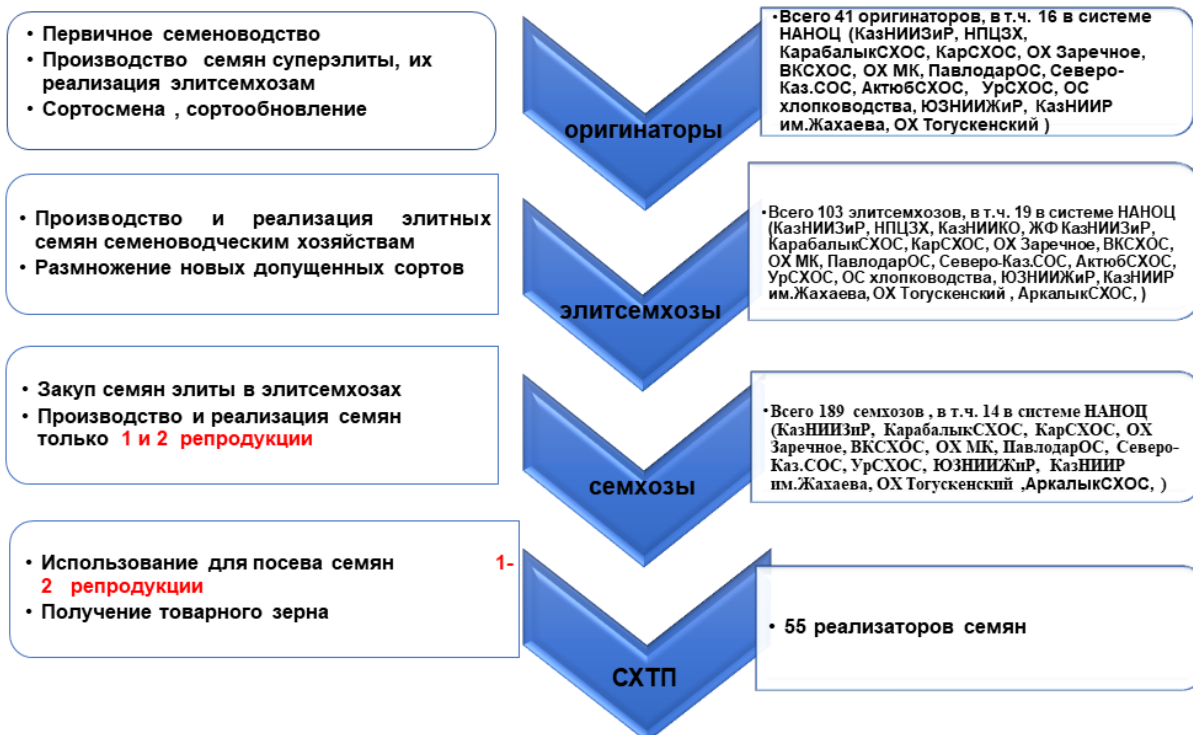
• Первичное семеноводство
• Производство семян суперэлиты, их реализация элитсемхозам
• Сортосмена , сортообновление

оригинаторы

• Всего 41 оригинаторов, в т.ч. 16 в системе НАНОЦ (КазНИИЗиР, НПЦЗХ, КарабалыкСХОС, КарСХОС, ОХ Заречное, ВКСХОС, ОХ МК, ПавлодарОС, Северо-Каз.СОС, АктюбСХОС, УрСХОС, ОС хлопководства, ЮЗНИИЖиР, КазНИИР им.Жахаева, ОХ Тогускенский )

• Производство и реализация элитных семян семеноводческим хозяйствам
• Размножение новых допущенных сортов

элитсемхозы

• Всего 103 элитсемхозов, в т.ч. 19 в системе НАНОЦ (КазНИИЗиР, НПЦЗХ, КазНИИКО, ЖФ КазНИИЗиР, КарабалыкСХОС, КарСХОС, ОХ Заречное, ВКСХОС, ОХ МК, ПавлодарОС, Северо-Каз.СОС, АктюбСХОС, УрСХОС, ОС хлопководства, ЮЗНИИЖиР, КазНИИР им.Жахаева, ОХ Тогускенский , АркалыкСХОС, )

• Закуп семян элиты в элитсемхозах
• Производство и реализация семян только 1 и 2 репродукции

семхозы

• Всего 189 семхозов , в т.ч. 14 в системе НАНОЦ (КазНИИЗиР, КарабалыкСХОС, КарСХОС, ОХ Заречное, ВКСХОС, ОХ МК, ПавлодарОС, Северо-Каз.СОС, УрСХОС, ЮЗНИИЖиР, КазНИИР им.Жахаева, ОХ Тогускенский ,АркалыкСХОС, )

• Использование для посева семян 1-2 репродукции
• Получение товарного зерна

СХТП

• 55 реализаторов семян